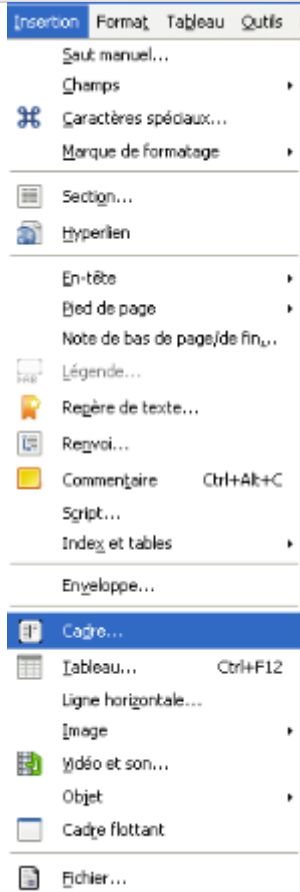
Insertion Format Tableau Outils

Saut manuel...
Champs
Caractères spéciaux...
Marque de formatage

Section...
Hyperlien

En-tête
Pied de page
Note de bas de page/de fin...
Légende...
Repère de texte...
Renvoi...
Commentaire Ctrl+Alt+C
Script...
Index et tables

Enveloppe...

Cadre...
Tableau... Ctrl+F12
Ligne horizontale...
Image
Vidéo et son...
Objet
Cadre flottant

Fichier...